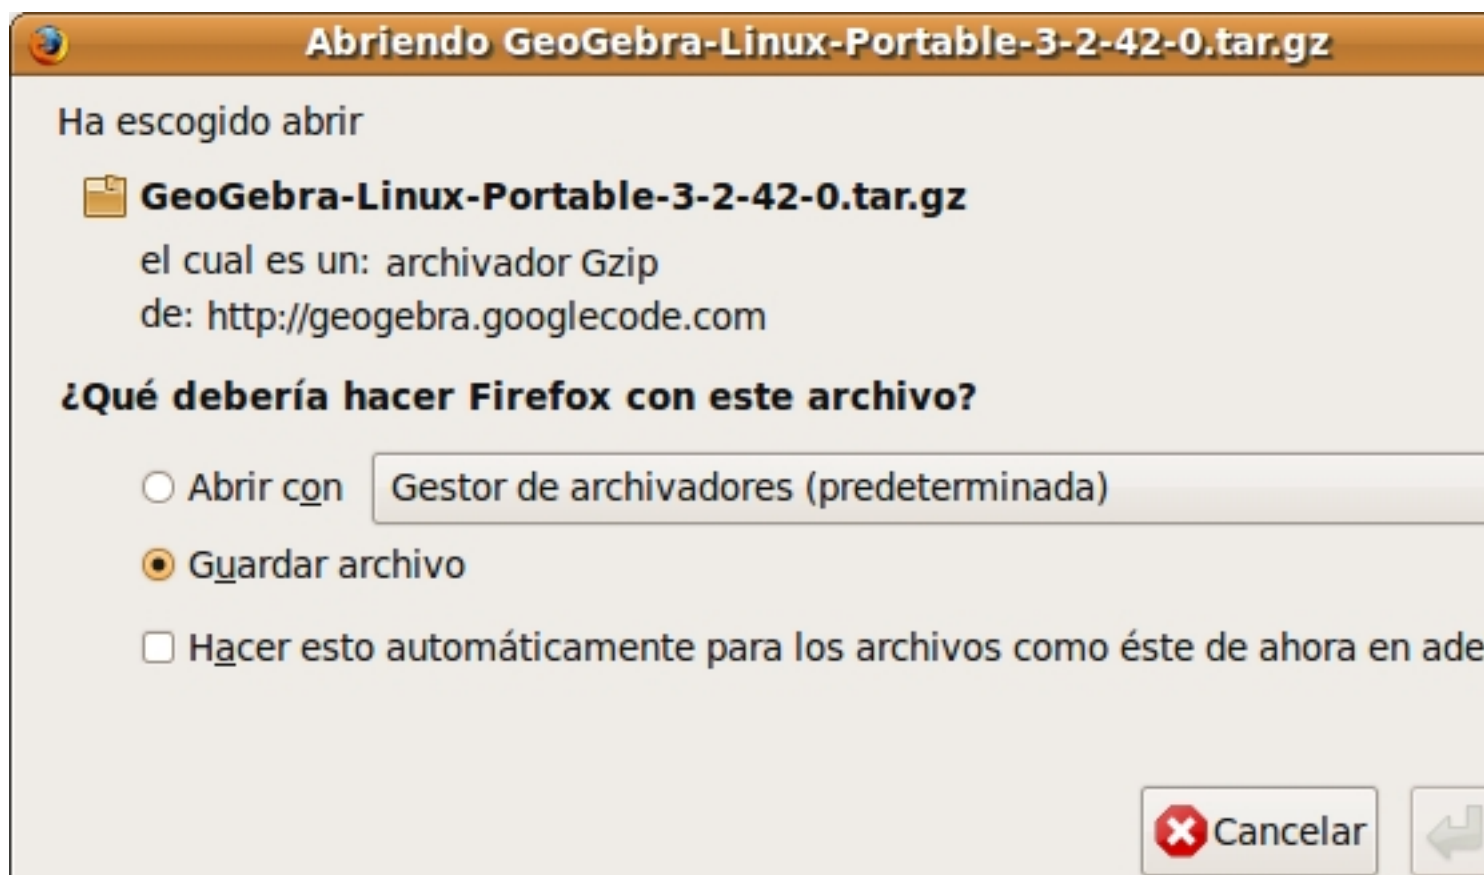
Abriendo GeoGebra-Linux-Portable-3-2-42-0.tar.gz

Ha escogido abrir

GeoGebra-Linux-Portable-3-2-42-0.tar.gz

el cual es un: archivador Gzip
de: http://geogebra.googlecode.com

¿Qué debería hacer Firefox con este archivo?

Abrir con Gestor de archivadores (predeterminada)

Guardar archivo

Hacer esto automáticamente para los archivos como éste de ahora en ade

Cancelar